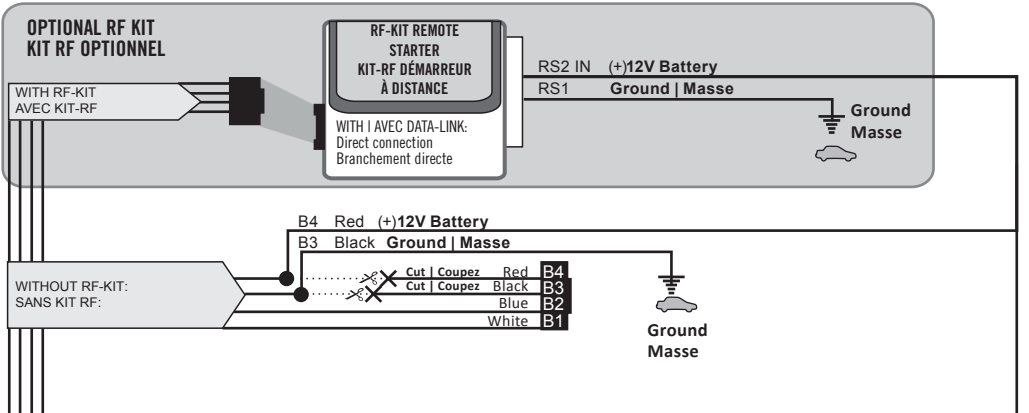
OPTIONAL RF KIT
KIT RF OPTIONNEL

WITH RF-KIT
AVEC KIT-RF

RF-KIT REMOTE STARTER
KIT-RF DÉMARREUR À DISTANCE

WITH | AVEC DATA-LINK:
Direct connection
Branchement directe

RS2 IN (+)12V Battery
RS1 Ground | Masse

Ground
Masse

B4 Red (+)12V Battery
B3 Black Ground | Masse

WITHOUT RF-KIT:
SANS KIT RF:

Cut | Coupez Red B4
Cut | Coupez Black B3
Blue B2
White B1

Ground
Masse